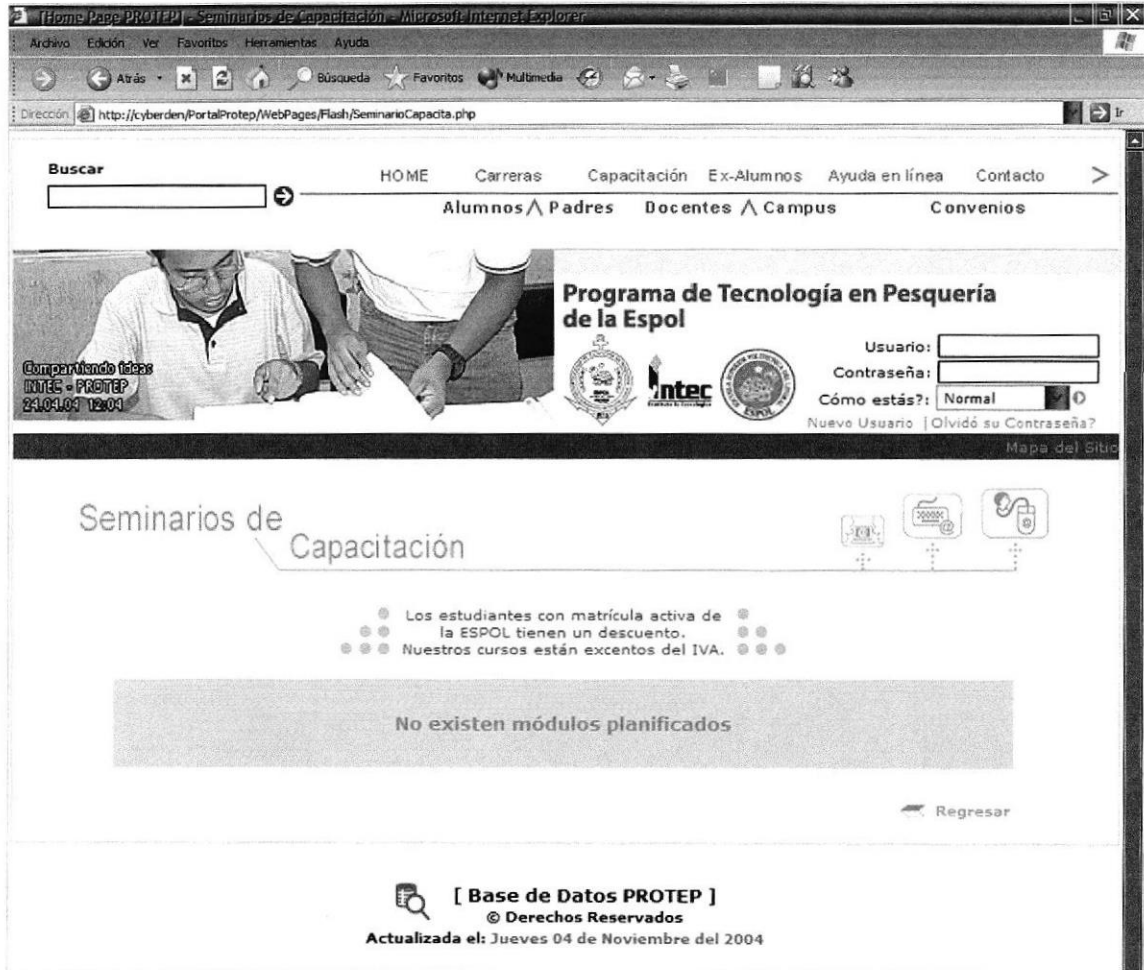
[Home Page PROTEP] - Seminarios de Capacitación - Microsoft Internet Explorer

Archivo Edición Ver Favoritos Herramientas Ayuda

Atrás Búsqueda Favoritos Multimedia

Dirección http://cyberden/PortalProtep/WebPages/Flash/SeminarioCapacita.php

Ir

Buscar

HOME Carreras Capacitación Ex-Alumnos Ayuda en línea Contacto >

Alumnos ∧ Padres Docentes ∧ Campus Convenios

Compartiendo ideas
INTEC - PROTEP
24.04.04 12:04

Programa de Tecnología en Pesquería de la Espol

Intec

Usuario:
Contraseña:
Cómo estás?: Normal

Nuevo Usuario | Olvidó su Contraseña?

Mapa del Sitio

Seminarios de Capacitación

Los estudiantes con matrícula activa de la ESPOL tienen un descuento.
Nuestros cursos están excentos del IVA.

No existen módulos planificados

Regresar

[ Base de Datos PROTEP ]
© Derechos Reservados
Actualizada el: Jueves 04 de Noviembre del 2004